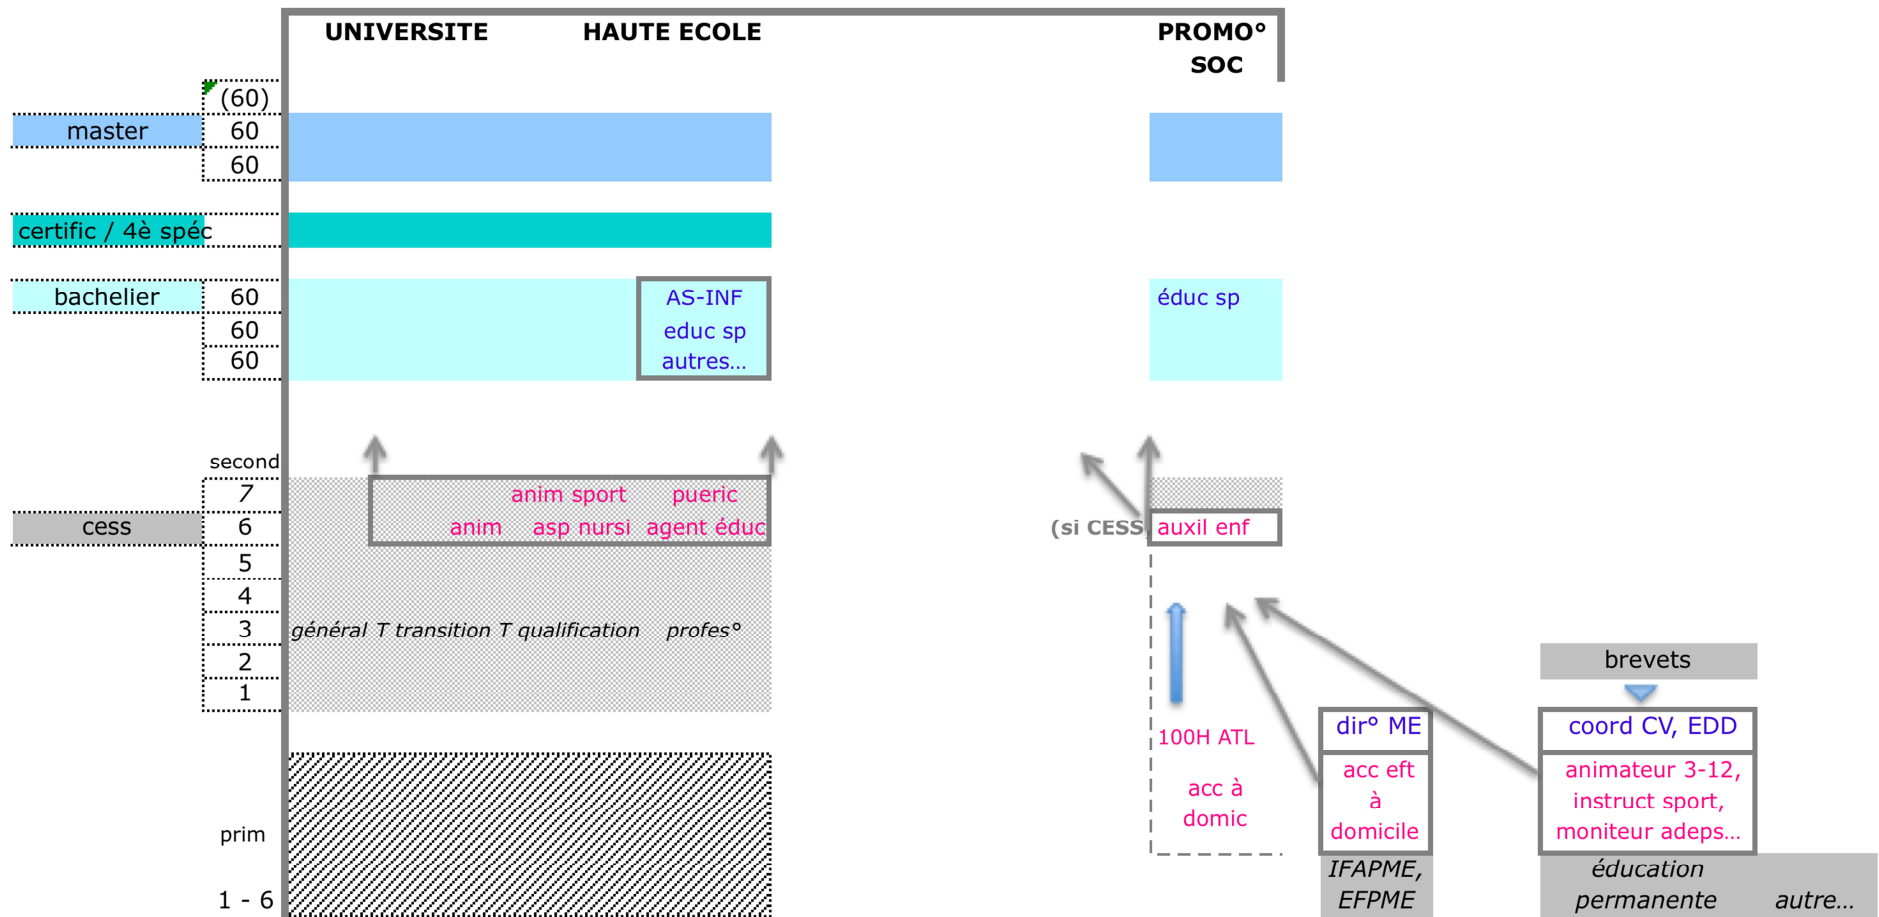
UNIVERSITE HAUTE ECOLE PROMO° SOC

(60)
master 60
60

certific / 4è spéc

bachelier 60
60
60

AS-INF
educ sp
autres...

éduc sp

second
7
cess 6
5
4
3
2
1

anim sport pueric
anim asp nursi agent éduc

(si CESS) auxil enf

général T transition T qualification profes°

brevets

100H ATL

acc à domic

dir° ME
acc eft à domicile

coord CV, EDD
animateur 3-12, instruct sport, moniteur adeps...

prim
1 - 6

IFAPME, EFPME

éducation permanente autre...